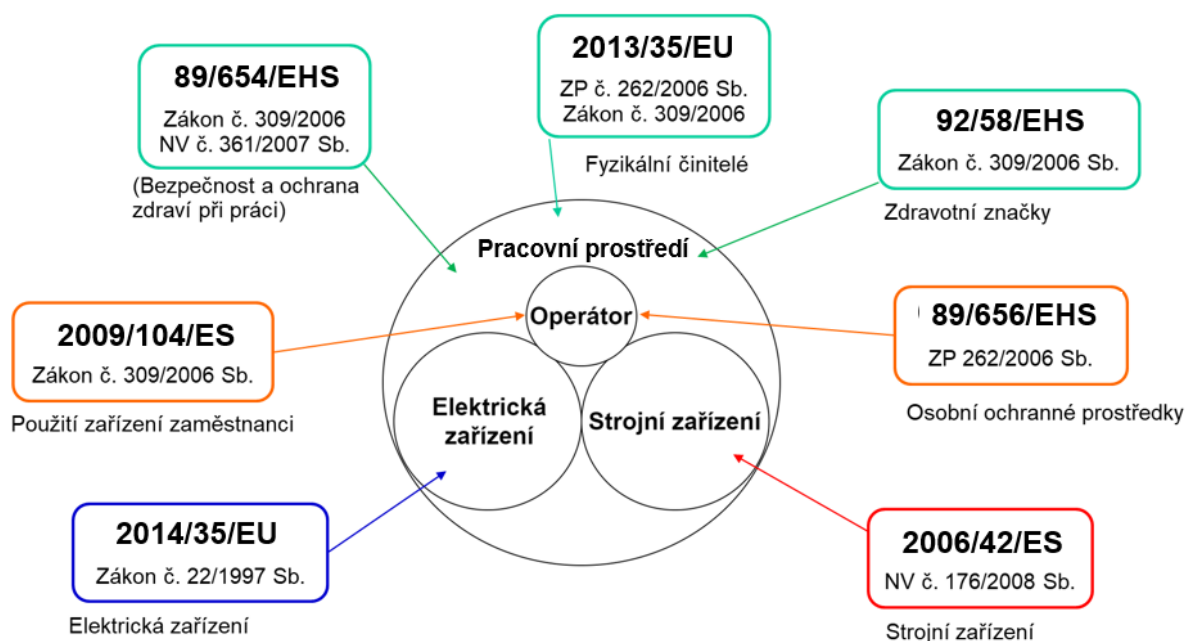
89/654/EHS
Zákon č. 309/2006
NV č. 361/2007 Sb.

(Bezpečnost a ochrana zdraví při práci)

2013/35/EU
ZP č. 262/2006 Sb.
Zákon č. 309/2006

Fyzikální činitelé

92/58/EHS
Zákon č. 309/2006 Sb.

Zdravotní značky

Pracovní prostředí

Operátor

Elektrická zařízení

Strojní zařízení

2009/104/ES
Zákon č. 309/2006 Sb.

Použití zařízení zaměstnanci

89/656/EHS
ZP 262/2006 Sb.

Osobní ochranné prostředky

2014/35/EU
Zákon č. 22/1997 Sb.

Elektrická zařízení

2006/42/ES
NV č. 176/2008 Sb.

Strojní zařízení